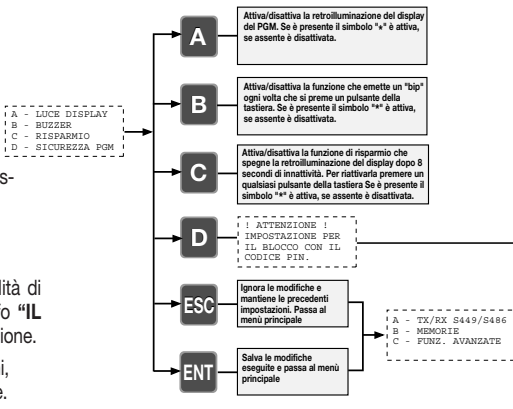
A - LUCE DISPLAY
B - BUZZER
C - RISPARMIO
D - SICUREZZA PGM

s-

lità di
o "IL
ione.

i,
e.

A

Attiva/disattiva la retroilluminazione del display del PGM. Se è presente il simbolo "*" è attiva, se assente è disattivata.

B

Attiva/disattiva la funzione che emette un "bip" ogni volta che si preme un pulsante della tastiera. Se è presente il simbolo "*" è attiva, se assente è disattivata.

C

Attiva/disattiva la funzione di risparmio che spegne la retroilluminazione del display dopo 8 secondi di innattività. Per riattivarla premere un qualsiasi pulsante della tastiera Se è presente il simbolo "*" è attiva, se assente è disattivata.

D

! ATTENZIONE !
IMPOSTAZIONE PER IL BLOCCO CON IL CODICE PIN.

ESC

Ignora le modifiche e mantiene le precedenti impostazioni. Passa al menù principale

A - TX/RX S449/S486
B - MEMORIE
C - FUNZ. AVANZATE

ENT

Salva le modifiche eseguite e passa al menù principale